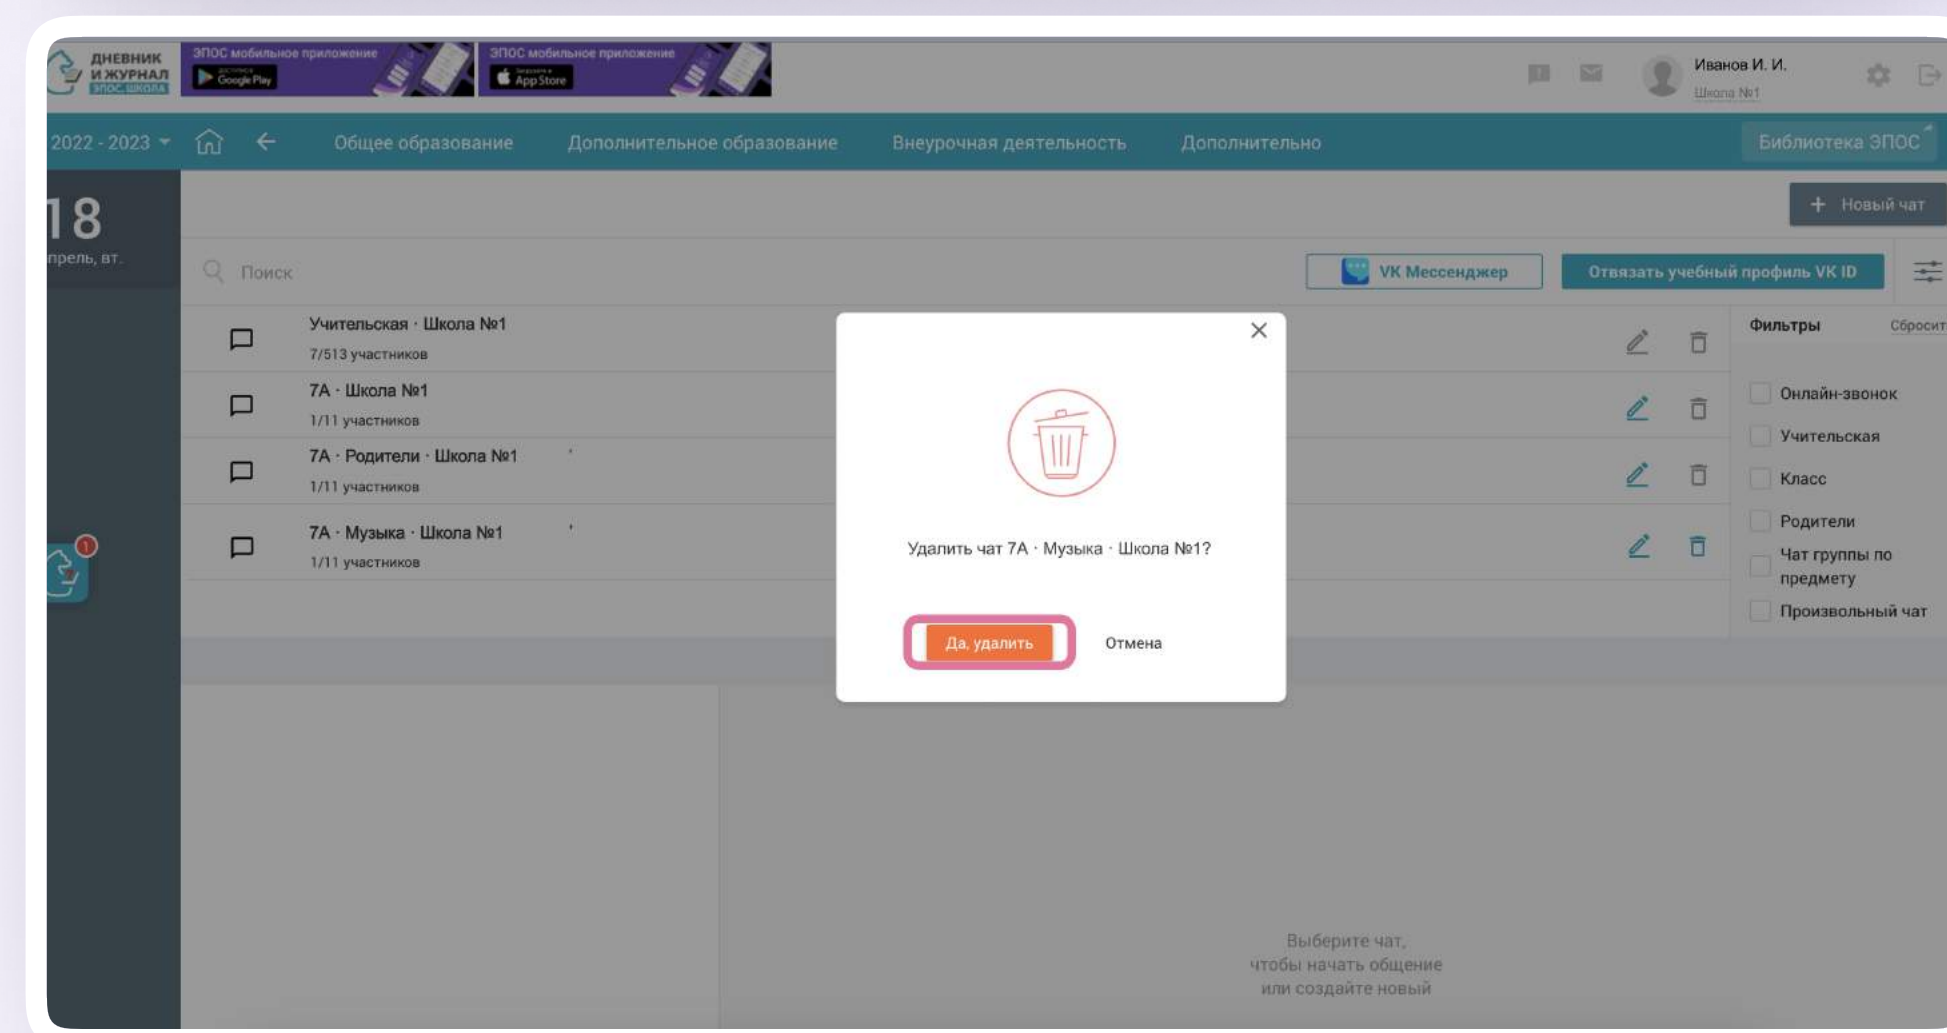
ДНЕВНИК И ЖУРНАЛ ЭПОС.ШКОЛА

ЭПОС мобильное приложение
Google Play

ЭПОС мобильное приложение
App Store

Иванов И. И.
Школа №1

2022 - 2023

Общее образование
Дополнительное образование
Внеурочная деятельность
Дополнительно
Библиотека ЭПОС

18
прель, вт.

+ Новый чат

Поиск

VK Мессенджер
Отвязать учебный профиль VK ID

Учительская · Школа №1
7/513 участников

7А · Школа №1
1/11 участников

7А · Родители · Школа №1
1/11 участников

7А · Музыка · Школа №1
1/11 участников

Фильтры
Сбросит

Онлайн-звонок
Учительская
Класс
Родители
Чат группы по предмету
Произвольный чат

Удалить чат 7А · Музыка · Школа №1?

Да, удалить
Отмена

Выберите чат, чтобы начать общение или создайте новый